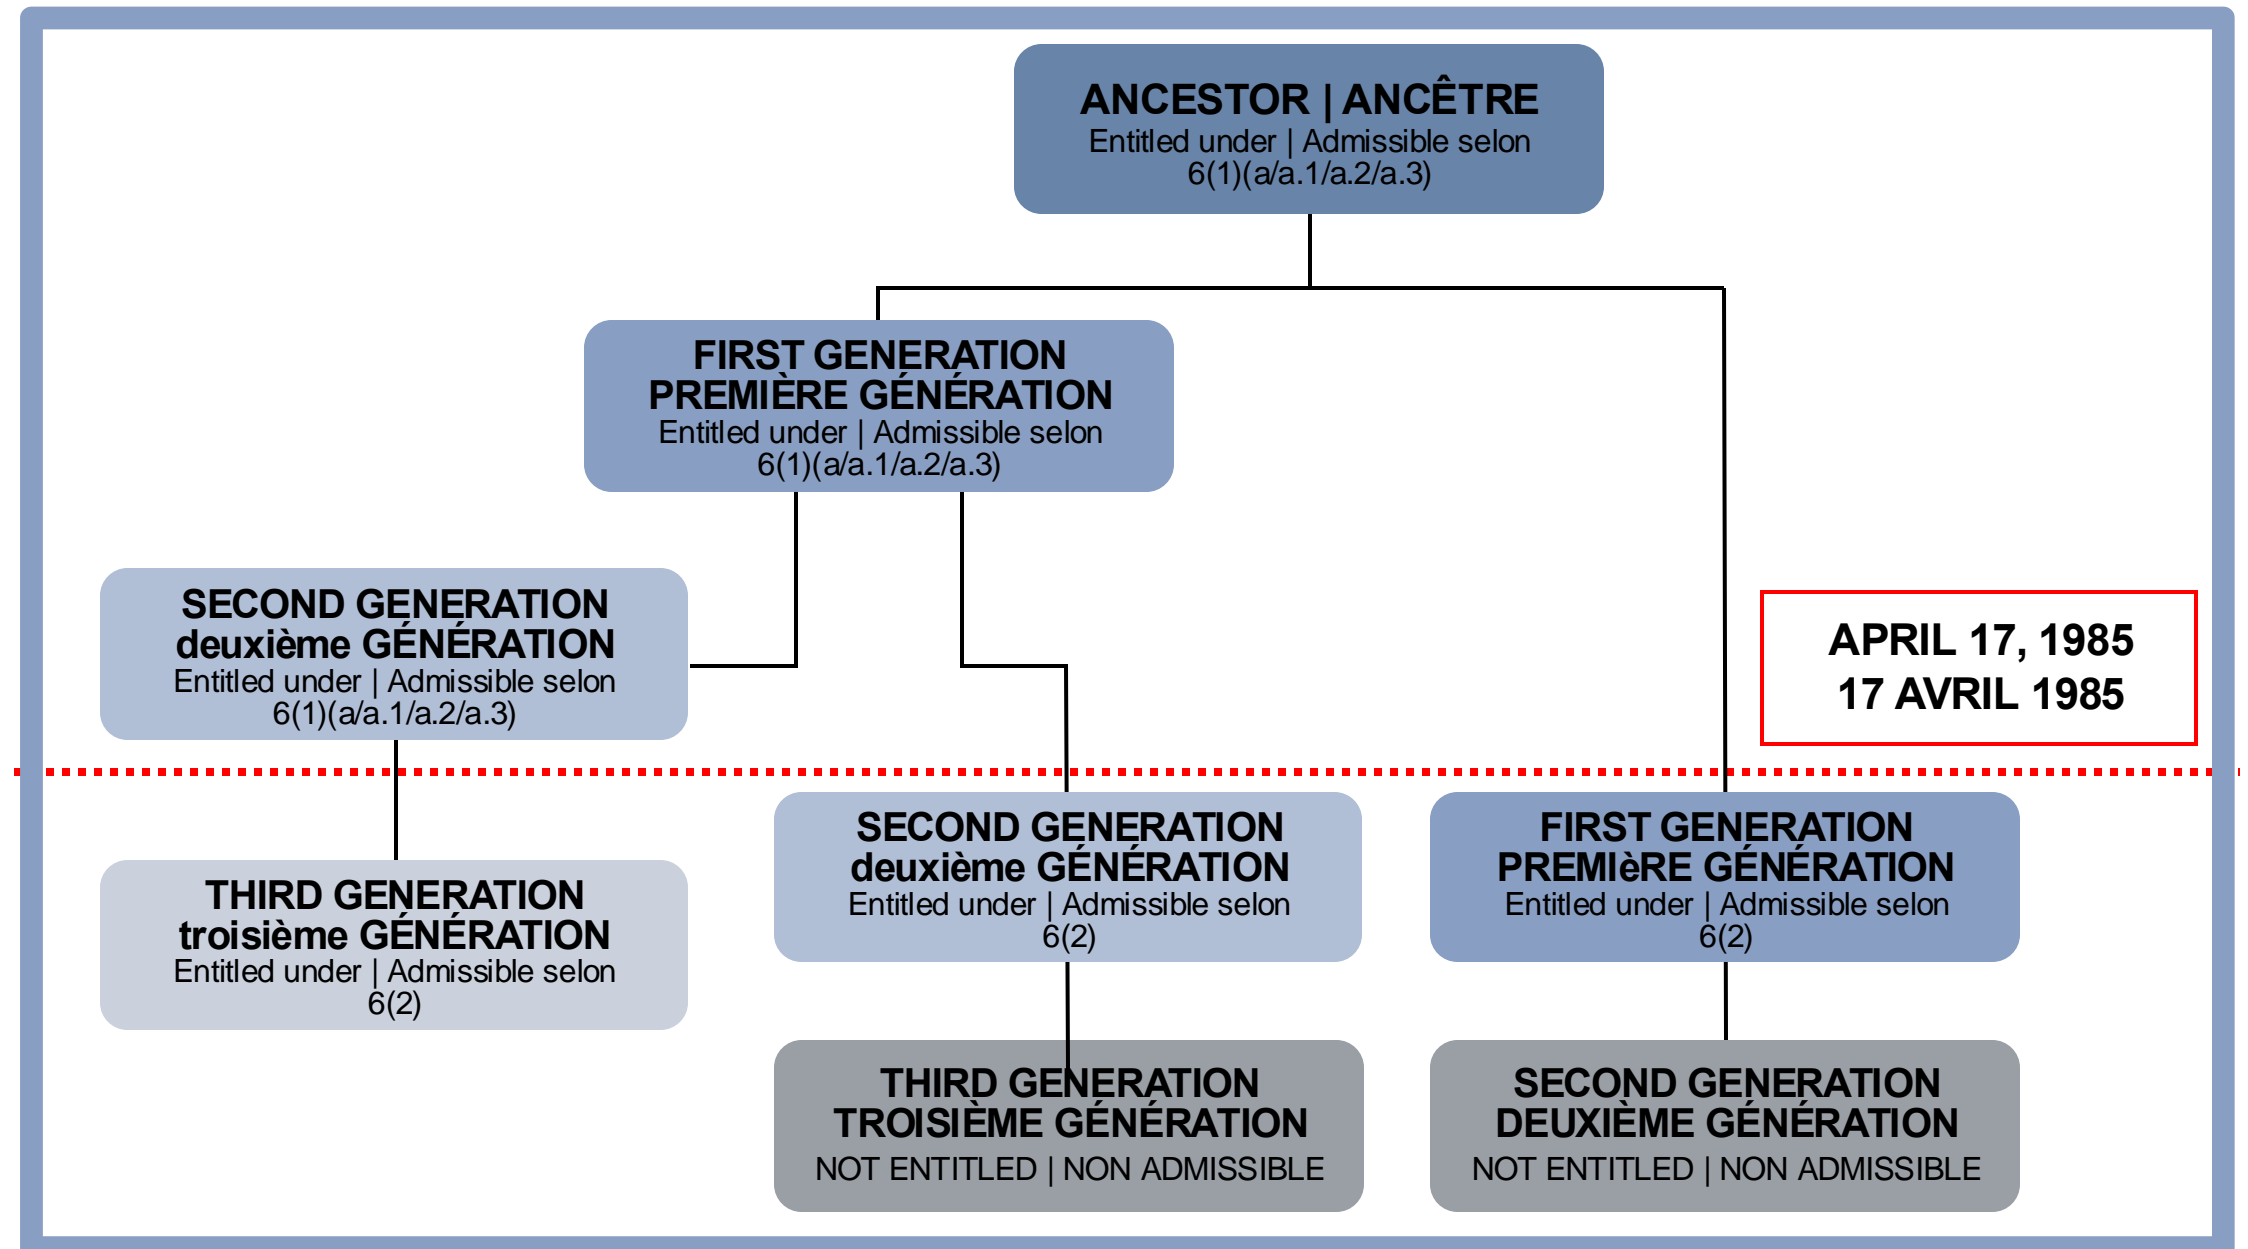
ANCESTOR | ANCÊTRE
Entitled under | Admissible selon
6(1)(a/a.1/a.2/a.3)

FIRST GENERATION
PREMIÈRE GÉNÉRATION
Entitled under | Admissible selon
6(1)(a/a.1/a.2/a.3)

SECOND GENERATION
deuxième GÉNÉRATION
Entitled under | Admissible selon
6(1)(a/a.1/a.2/a.3)

APRIL 17, 1985
17 AVRIL 1985

THIRD GENERATION
troisième GÉNÉRATION
Entitled under | Admissible selon
6(2)

SECOND GENERATION
deuxième GÉNÉRATION
Entitled under | Admissible selon
6(2)

FIRST GENERATION
PREMIèRE GÉNÉRATION
Entitled under | Admissible selon
6(2)

THIRD GENERATION
TROISIÈME GÉNÉRATION
NOT ENTITLED | NON ADMISSIBLE

SECOND GENERATION
DEUXIÈME GÉNÉRATION
NOT ENTITLED | NON ADMISSIBLE